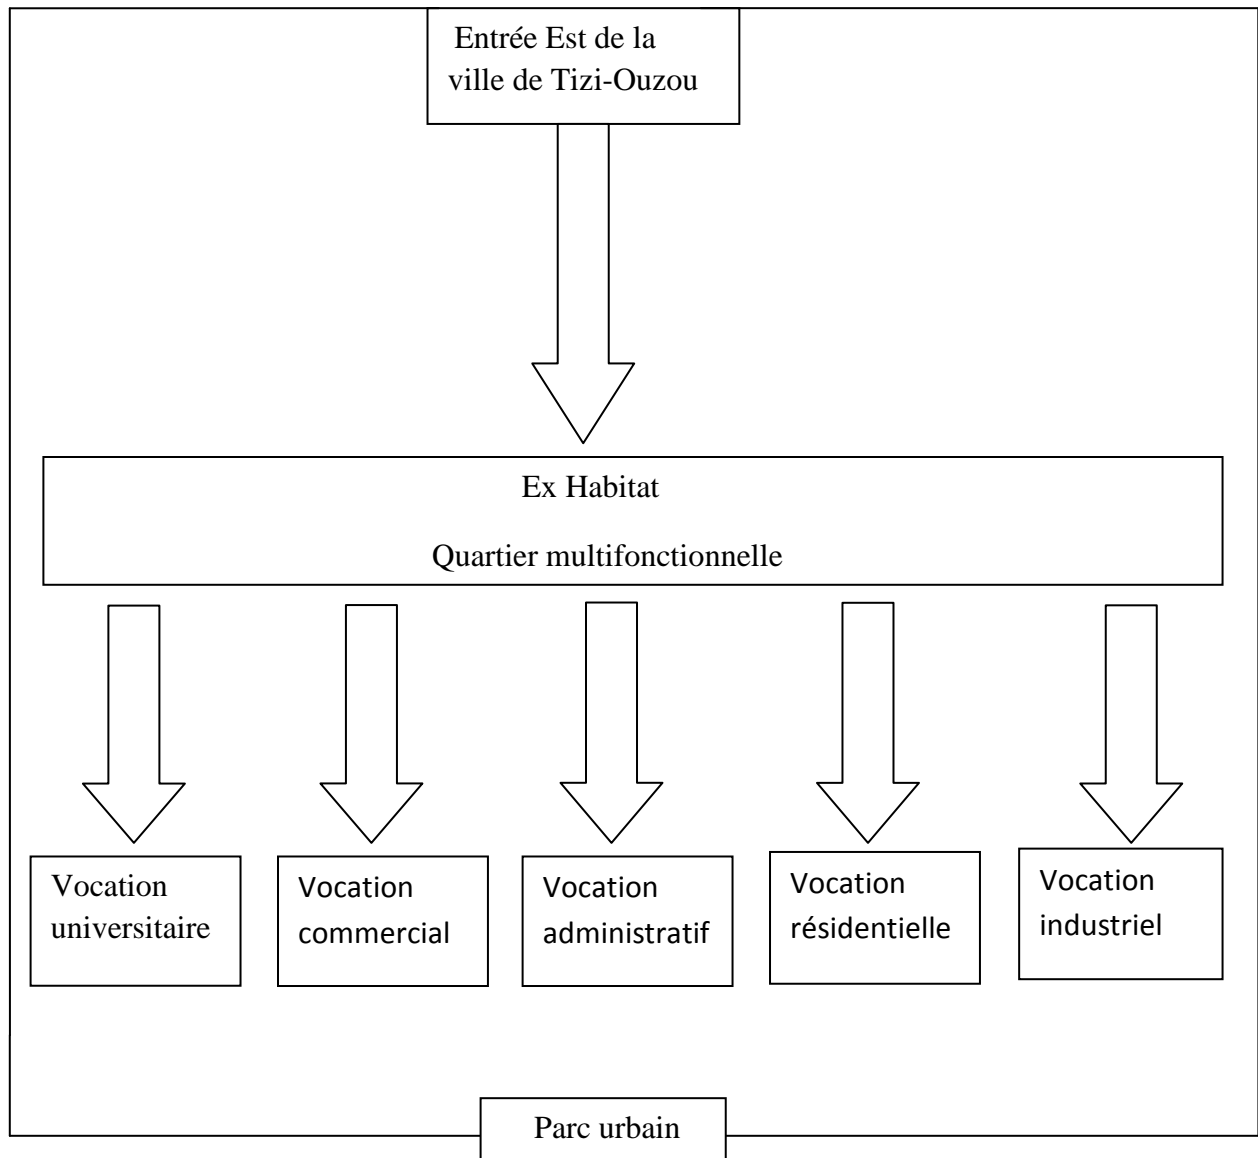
Entrée Est de la ville de Tizi-Ouzou

Ex Habitat

Quartier multifonctionnelle

Vocation universitaire

Vocation commercial

Vocation administratif

Vocation résidentielle

Vocation industriel

Parc urbain